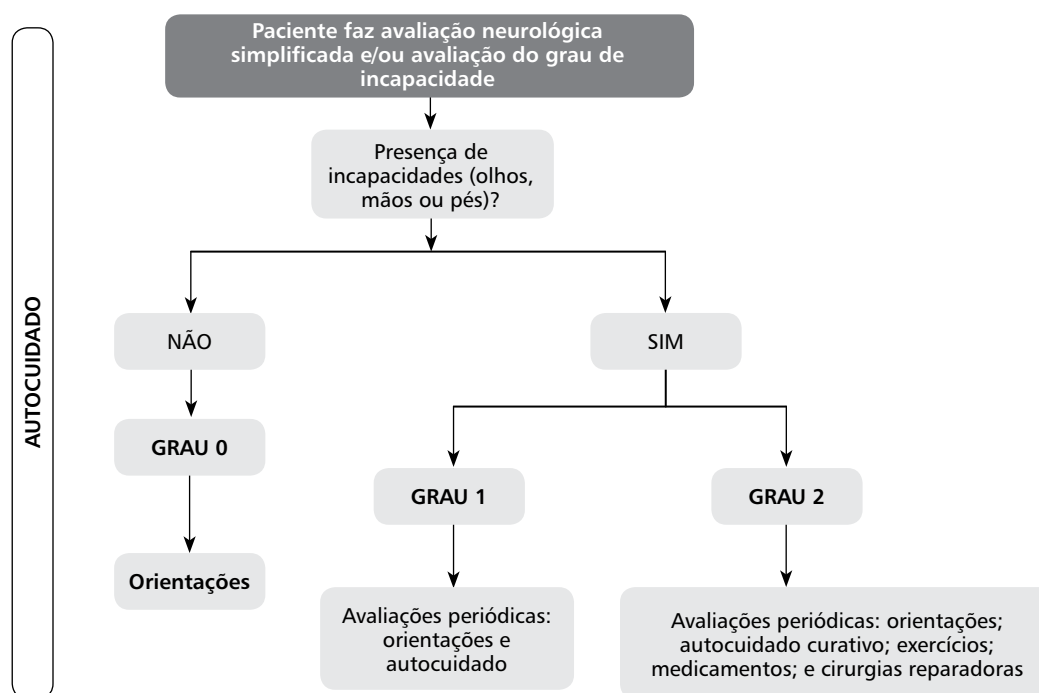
AUTOCUIDADO

Paciente faz avaliação neurológica simplificada e/ou avaliação do grau de incapacidade

Presença de incapacidades (olhos, mãos ou pés)?

NÃO

SIM

GRAU 0

Orientações

GRAU 1

Avaliações periódicas: orientações e autocuidado

GRAU 2

Avaliações periódicas: orientações; autocuidado curativo; exercícios; medicamentos; e cirurgias reparadoras